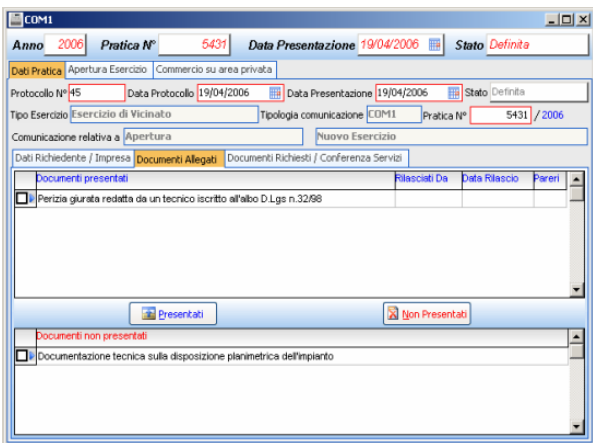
COM1

Anno 2006 Pratica N° 5431 Data Presentazione 19/04/2006 Stato Definita

Dati Pratica | Apertura Esercizio | Commercio su area privata

Protocollo N° 45 Data Protocollo 19/04/2006 Data Presentazione 19/04/2006 Stato Definita

Tipo Esercizio Esercizio di Vicinato Tipologia comunicazione COM1 Pratica N° 5431 / 2006

Comunicazione relativa a Apertura Nuovo Esercizio

Dati Richiedente / Impresa | Documenti Allegati | Documenti Richiesti / Conferenza Servizi

| Documenti presentati | Rilasciati Da | Data Rilascio | Pareri |
|---|---|---|---|
| Perizia giurata redatta da un tecnico iscritto all'albo D.Lgs n.32/98 | | | |

Presentati

Non Presentati

Documenti non presentati

Documentazione tecnica sulla disposizione planimetrica dell'impianto